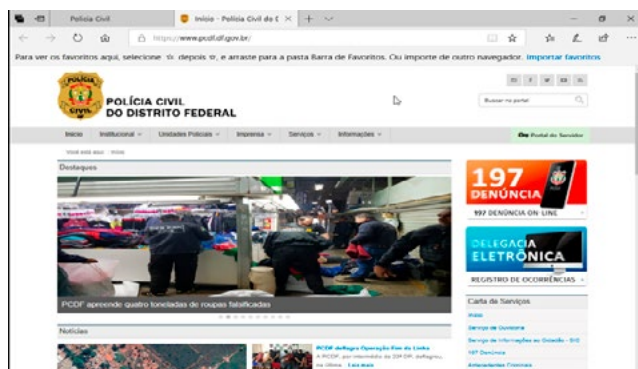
Polícia Civil

Início - Polícia Civil do D

https://www.pcdf.df.gov.br/

Para ver os favoritos aqui, selecione ☆ depois ☆, e arraste para a pasta Barra de Favoritos. Ou importe de outro navegador. Importar favoritos

POLÍCIA CIVIL DO DISTRITO FEDERAL

Buscar no portal

Início Institucional Unidades Policiais Imprensa Serviços Informações

Portal do Servidor

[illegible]

Destaques

PCDF apreende quatro toneladas de roupas falsificadas

197 DENÚNCIA

197 DENÚNCIA ON-LINE

DELEGACIA ELETRÔNICA

REGISTRO DE OCORRÊNCIAS

Carta de Serviços

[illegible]

Serviço de Ouvidoria

Serviço de Informações ao Cidadão - SIC

197 Denúncia

Antecedentes Criminais

Notícias

PCDF deflagra Operação Fim da Linha

A PCDF, por intermédio da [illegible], deflagrou, na última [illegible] Leia mais